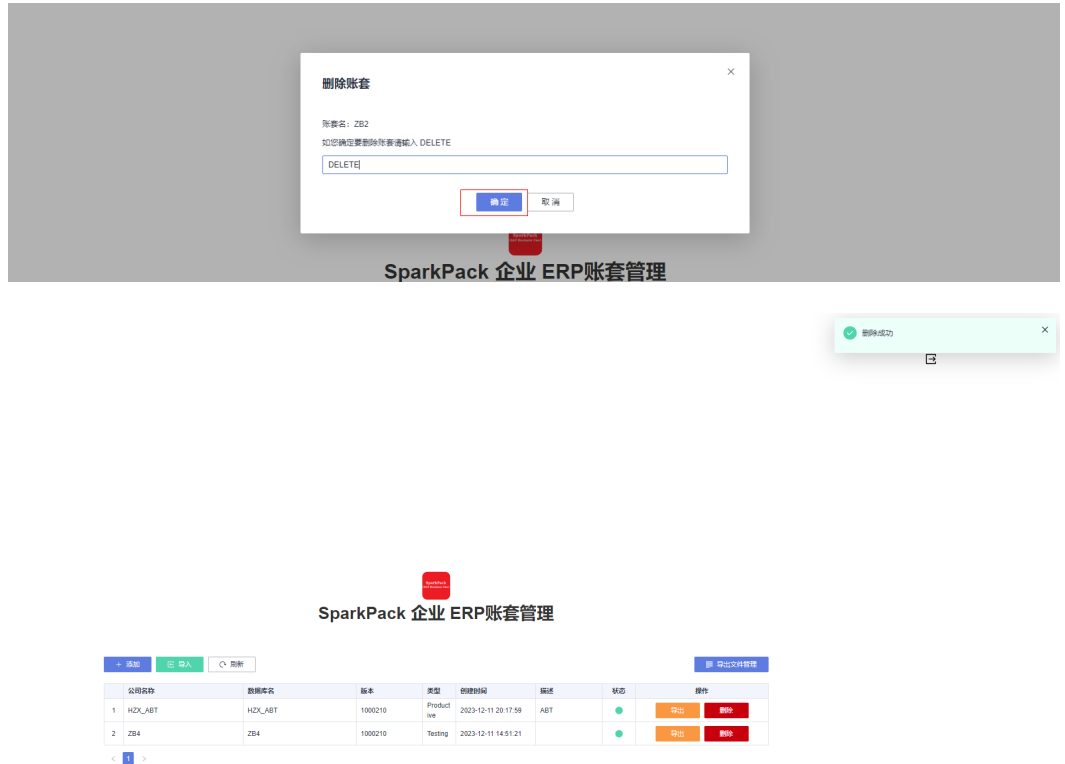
删除账套

账套名：ZB2

如您确定要删除账套请输入 DELETE

DELETE

确定 取消

SparkPack 企业 ERP账套管理

删除成功

SparkPack

SparkPack 企业 ERP账套管理

+ 添加 导入 刷新 导出文件管理

| | 公司名称 | 数据库名 | 版本 | 类型 | 创建时间 | 描述 | 状态 | 操作 |
|---|---|---|---|---|---|---|---|---|
| 1 | HZX_ABT | HZX_ABT | 1000210 | Productive | 2023-12-11 20:17:59 | ABT | | 导出 删除 |
| 2 | ZB4 | ZB4 | 1000210 | Testing | 2023-12-11 14:51:21 | | | 导出 删除 |

< 1 >